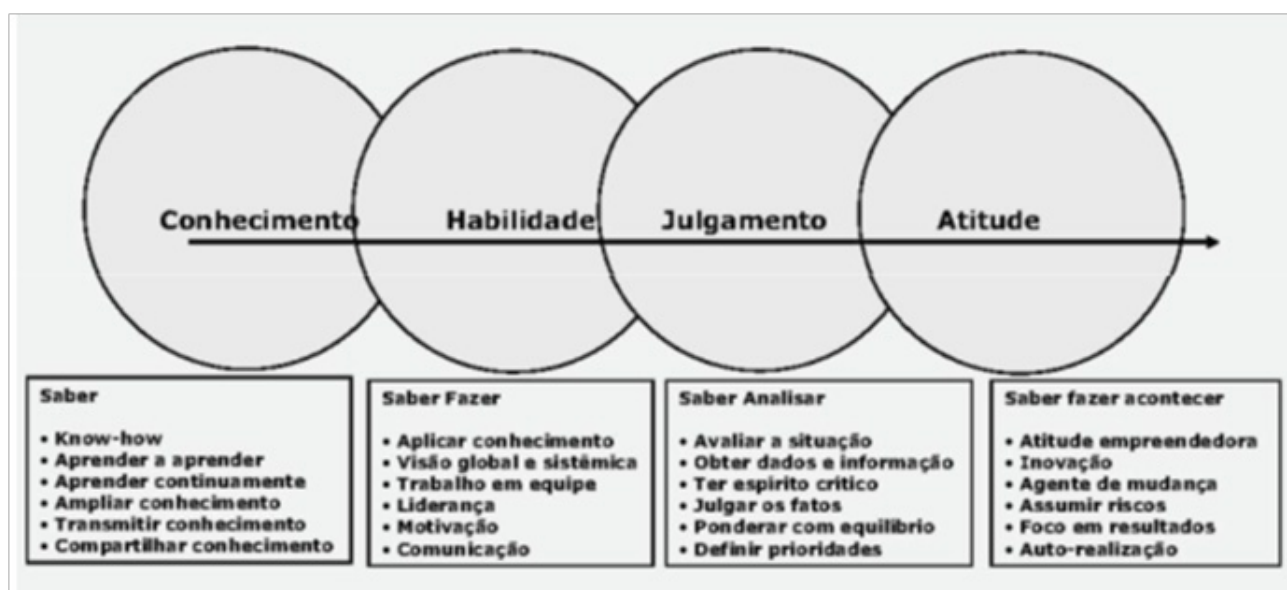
Conhecimento Habilidade Julgamento Atitude

Saber

• Know-how
• Aprender a aprender
• Aprender continuamente
• Ampliar conhecimento
• Transmitir conhecimento
• Compartilhar conhecimento

Saber Fazer

• Aplicar conhecimento
• Visão global e sistêmica
• Trabalho em equipe
• Liderança
• Motivação
• Comunicação

Saber Analisar

• Avaliar a situação
• Obter dados e informação
• Ter espirito critico
• Julgar os fatos
• Ponderar com equilibrio
• Definir prioridades

Saber fazer acontecer

• Atitude empreendedora
• Inovação
• Agente de mudança
• Assumir riscos
• Foco em resultados
• Auto-realização